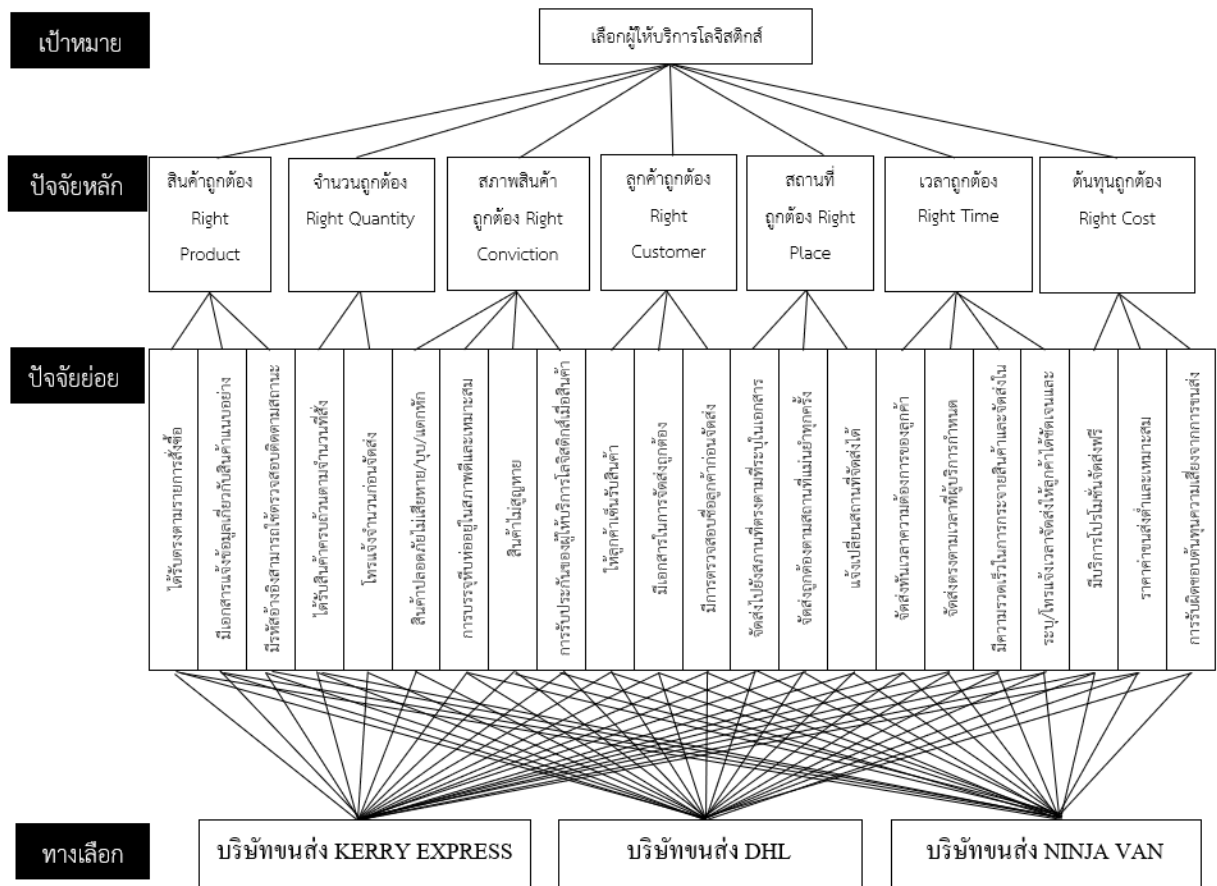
เป้าหมาย

เลือกผู้ให้บริการโลจิสติกส์

ปัจจัยหลัก

สินค้าถูกต้อง Right Product

จำนวนถูกต้อง Right Quantity

สภาพสินค้าถูกต้อง Right Conviction

ลูกค้าถูกต้อง Right Customer

สถานที่ถูกต้อง Right Place

เวลาถูกต้อง Right Time

ต้นทุนถูกต้อง Right Cost

ปัจจัยย่อย

ได้รับตรงตามรายการสั่งซื้อ

มีเอกสารแจ้งข้อมูลเกี่ยวกับสินค้าแบบอย่าง

มีรหัสอ้างอิงสามารถใช้ตรวจสอบติดตามสถานะ

ได้รับสินค้าครบถ้วนตามจำนวนที่สั่ง

โทรแจ้งจำนวนก่อนจัดส่ง

สินค้าปลอดภัยไม่เสียหาย/บุบ/แตกหัก

การบรรจุหีบห่ออยู่ในสภาพดีและเหมาะสม

สินค้าไม่สูญหาย

การรับประกันของผู้ให้บริการโลจิสติกส์เมื่อสินค้า

ให้ลูกค้าเซ็นรับสินค้า

มีเอกสารในการจัดส่งถูกต้อง

มีการตรวจสอบชื่อลูกค้าก่อนจัดส่ง

จัดส่งไปยังสถานที่ตรงตามที่ระบุในเอกสาร

จัดส่งถูกต้องตามสถานที่แน่นอนทุกครั้ง

แจ้งเปลี่ยนสถานที่จัดส่งได้

จัดส่งทันเวลาความต้องการของลูกค้า

จัดส่งตรงตามเวลาที่ผู้บริการกำหนด

มีความรวดเร็วในการกระจายสินค้าและจัดส่งใน

ระบุ/โทรแจ้งเวลาจัดส่งให้ลูกค้าได้ชัดเจนและ

มีบริการโปรโมชั่นจัดส่งฟรี

ราคาค่าขนส่งต่ำและเหมาะสม

การรับผิดชอบต้นทุนความเสี่ยงจากการขนส่ง

ทางเลือก

บริษัทขนส่ง KERRY EXPRESS

บริษัทขนส่ง DHL

บริษัทขนส่ง NINJA VAN